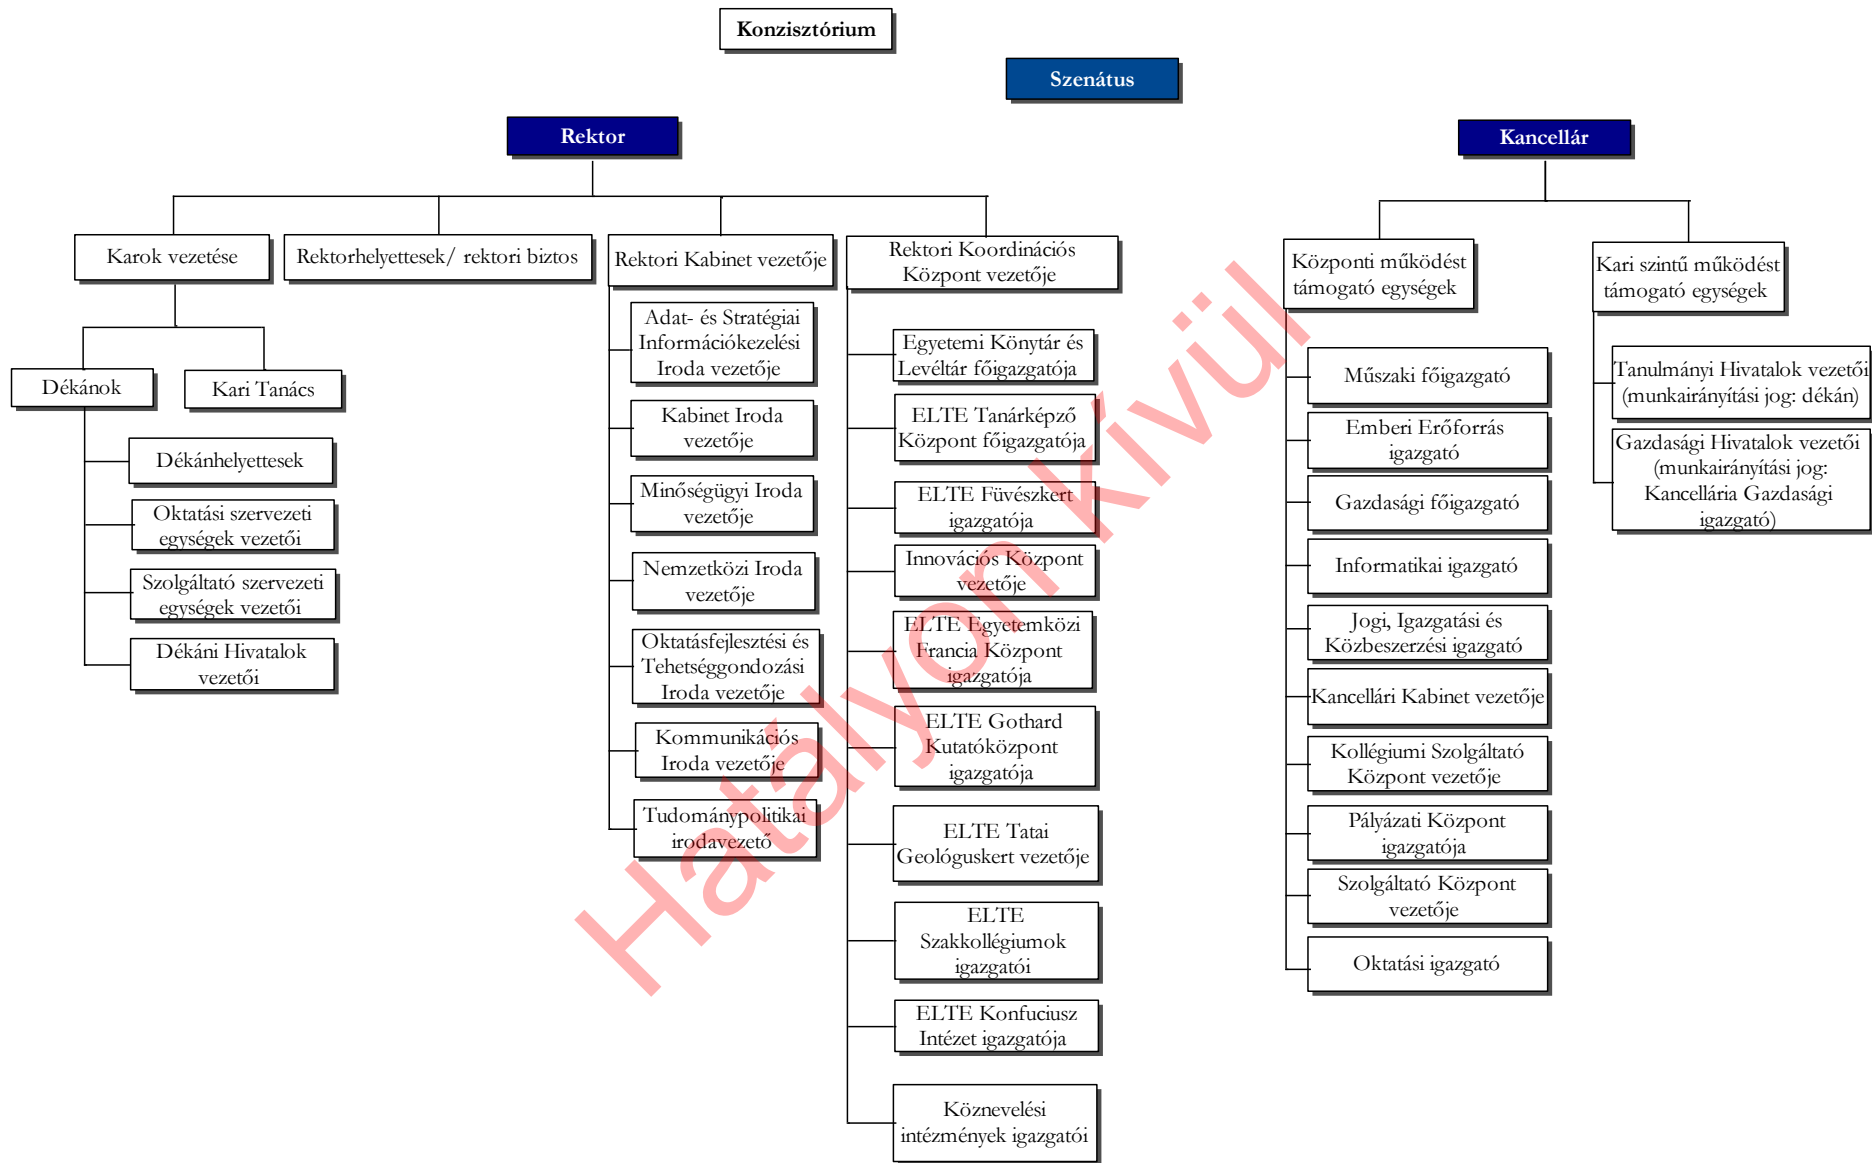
Konzisztórium

Szenátus

Rektor

Kancellár

Karok vezetése

Rektorhelyettesek/ rektori biztos

Rektori Kabinet vezetője

Rektori Koordinációs Központ vezetője

Központi működést támogató egységek

Kari szintű működést támogató egységek

Dékánok

Kari Tanács

Dékánhelyettesek

Oktatási szervezeti egységek vezetői

Szolgáltató szervezeti egységek vezetői

Dékáni Hivatalok vezetői

Adat- és Stratégiai Információkezelési Iroda vezetője

Kabinet Iroda vezetője

Minőségügyi Iroda vezetője

Nemzetközi Iroda vezetője

Oktatásfejlesztési és Tehetséggondozási Iroda vezetője

Kommunikációs Iroda vezetője

Tudománypolitikai irodavezető

Egyetemi Könytár és Levéltár főigazgatója

ELTE Tanárképző Központ főigazgatója

ELTE Füvészkert igazgatója

Innovációs Központ vezetője

ELTE Egyetemközi Francia Központ igazgatója

ELTE Gothard Kutatóközpont igazgatója

ELTE Tatai Geológuskert vezetője

ELTE Szakkollégiumok igazgatói

ELTE Konfuciusz Intézet igazgatója

Köznevelési intézmények igazgatói

Műszaki főigazgató

Emberi Erőforrás igazgató

Gazdasági főigazgató

Informatikai igazgató

Jogi, Igazgatási és Közbeszerzési igazgató

Kancellári Kabinet vezetője

Kollégiumi Szolgáltató Központ vezetője

Pályázati Központ igazgatója

Szolgáltató Központ vezetője

Oktatási igazgató

Tanulmányi Hivatalok vezetői (munkairányítási jog: dékán)

Gazdasági Hivatalok vezetői (munkairányítási jog: Kancellária Gazdasági igazgató)

Hatályon Kívül